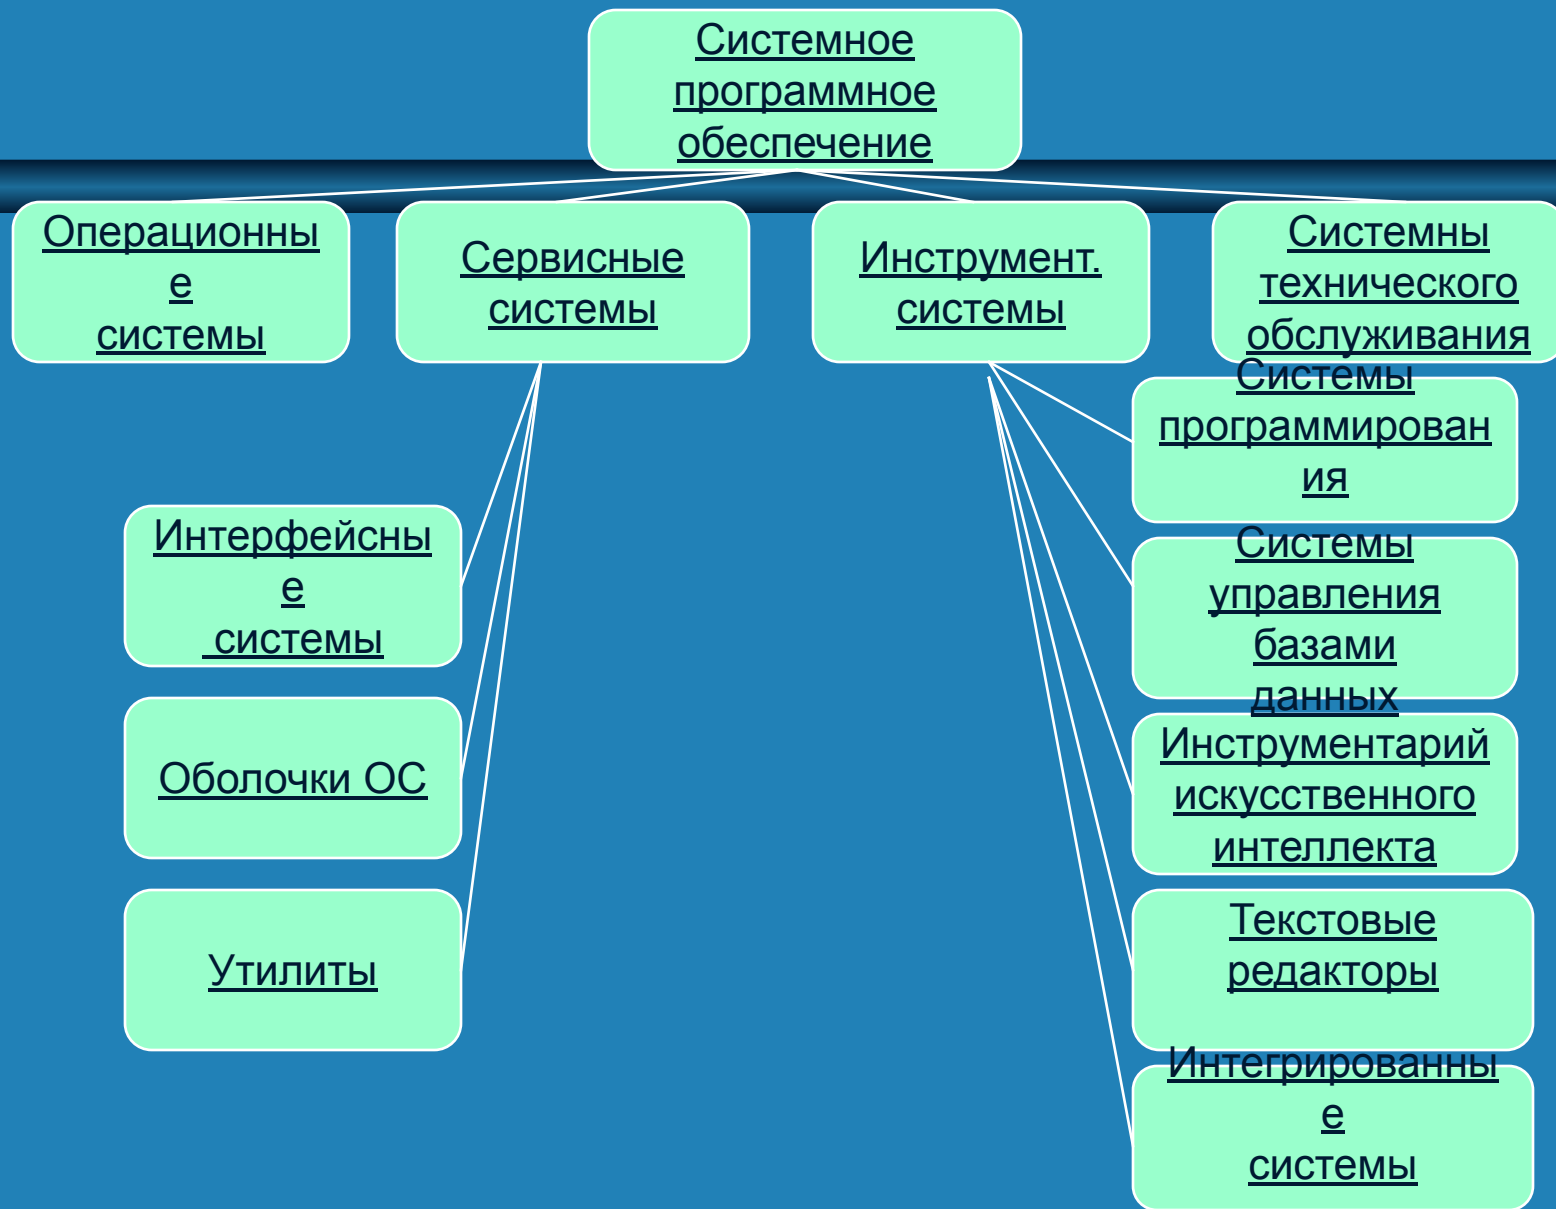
Системное программное обеспечение

Операционны е системы

Сервисные системы

Инструмент. системы

Системны технического обслуживания

Интерфейсны е системы

Оболочки ОС

Утилиты

Системы программирован ия

Системы управления базами данных

Инструментарий искусственного интеллекта

Текстовые редакторы

Интегрированны е системы